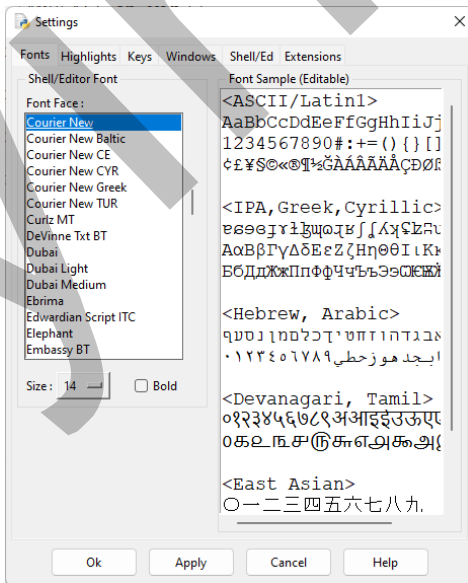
Settings

Fonts Highlights Keys Windows Shell/Ed Extensions

Shell/Editor Font

Font Face :

Courier New
Courier New Baltic
Courier New CE
Courier New CYR
Courier New Greek
Courier New TUR
Curlz MT
DeVinne Txt BT
Dubai
Dubai Light
Dubai Medium
Ebrima
Edwardian Script ITC
Elephant
Embassy BT

Size : 14

Bold

Font Sample (Editable)

<ASCII/Latin1>
AaBbCcDdEeFfGgHhIiJj
1234567890#:+=(){}[]
¢£¥§©«®¶½ĞÀÁÂÃÄÅÇÐØÞ

<IPA,Greek,Cyrillic>
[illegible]
ΑαΒβΓγΔδΕεΖζΗηΘθΙιΚκ
БбДдЖжПпФфЧчЪъЭэ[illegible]

<Hebrew, Arabic>
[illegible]
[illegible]

<Devanagari, Tamil>
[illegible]
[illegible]

<East Asian>
〇一二三四五六七八九

Ok Apply Cancel Help